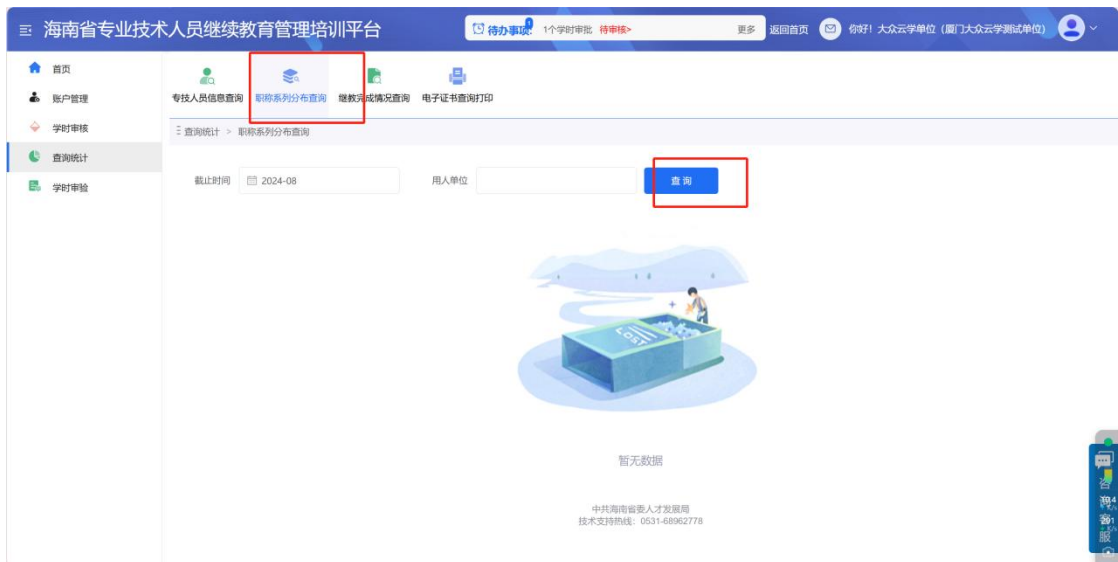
海南省专业技术人员继续教育管理培训平台

待办事项 1 1个学时审批 待审核>

更多 返回首页 你好！大众云学单位（厦门大众云学测试单位）

首页
账户管理
学时审核
查询统计
学时审验

专技人员信息查询 职称系列分布查询 继教完成情况查询 电子证书查询打印

查询统计 > 职称系列分布查询

截止时间 2024-08 用人单位 查询

LOST

暂无数据

中共海南省委人才发展局
技术支持热线：0531-68962778

咨 询 客 服